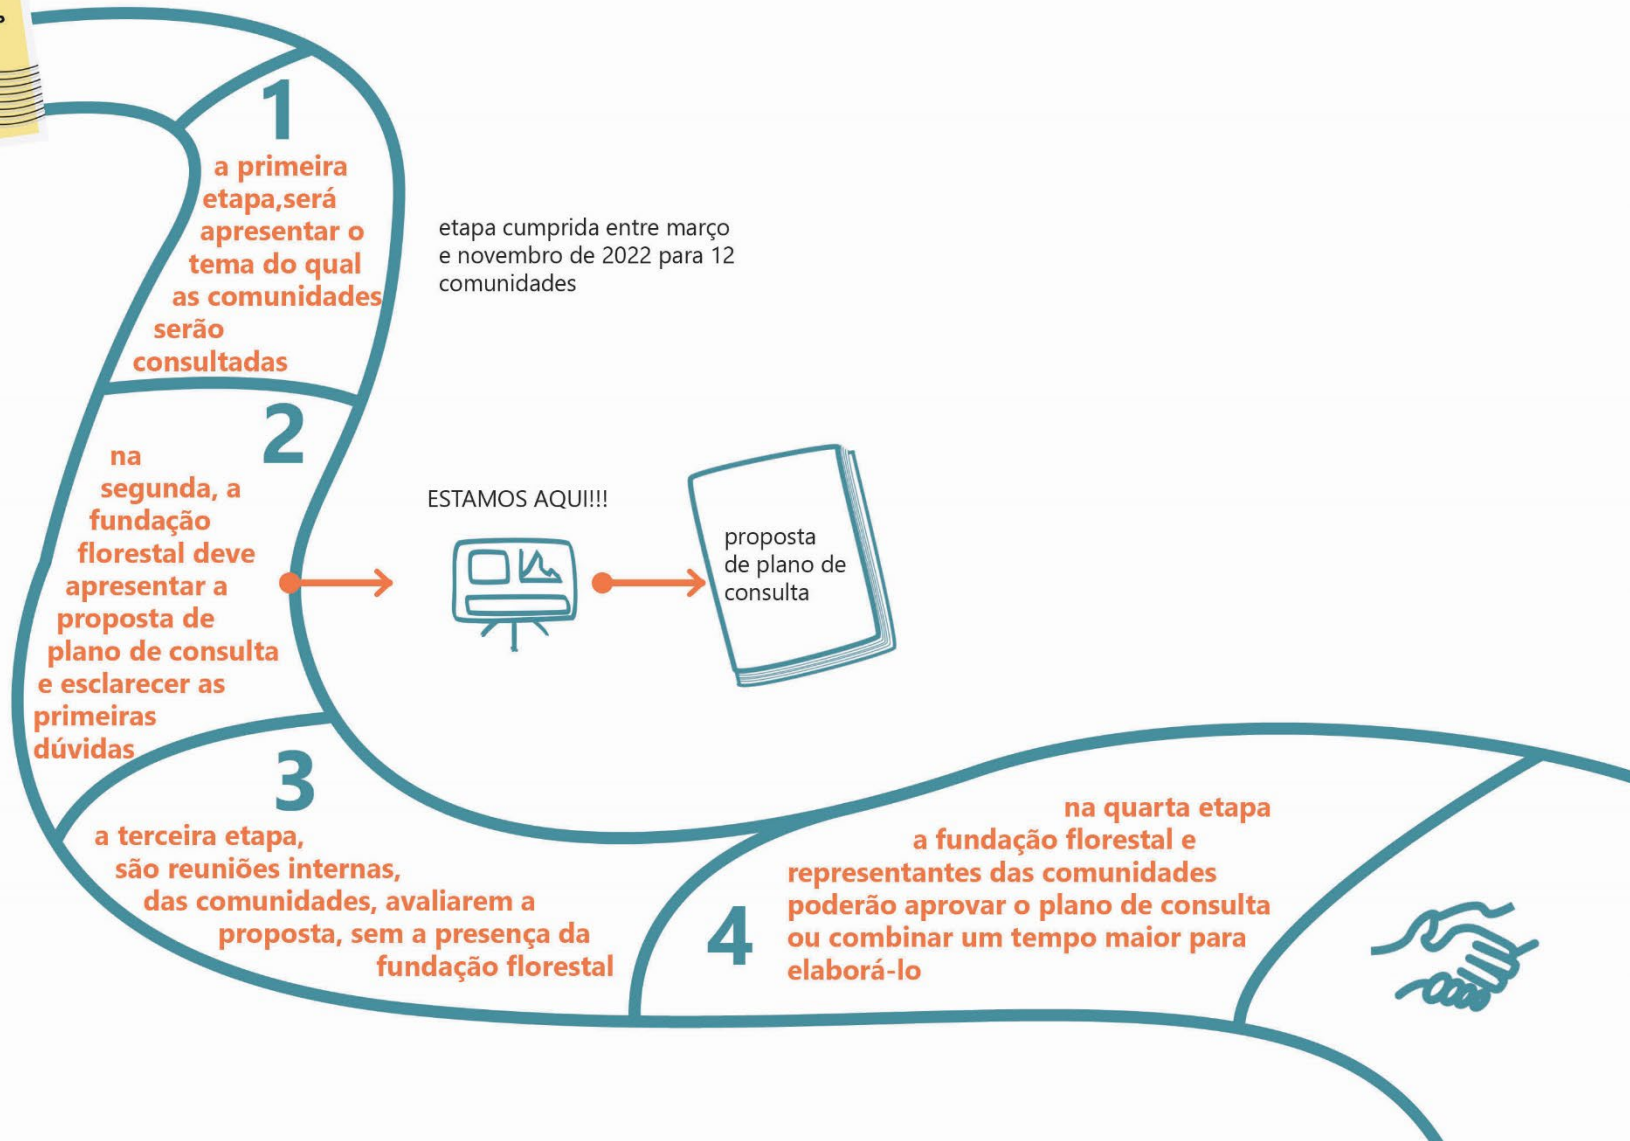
1

a primeira etapa,será apresentar o tema do qual as comunidades serão consultadas

etapa cumprida entre março e novembro de 2022 para 12 comunidades

2

na segunda, a fundação florestal deve apresentar a proposta de plano de consulta e esclarecer as primeiras dúvidas

ESTAMOS AQUI!!!

proposta de plano de consulta

3

a terceira etapa, são reuniões internas, das comunidades, avaliarem a proposta, sem a presença da fundação florestal

4

na quarta etapa a fundação florestal e representantes das comunidades poderão aprovar o plano de consulta ou combinar um tempo maior para elaborá-lo